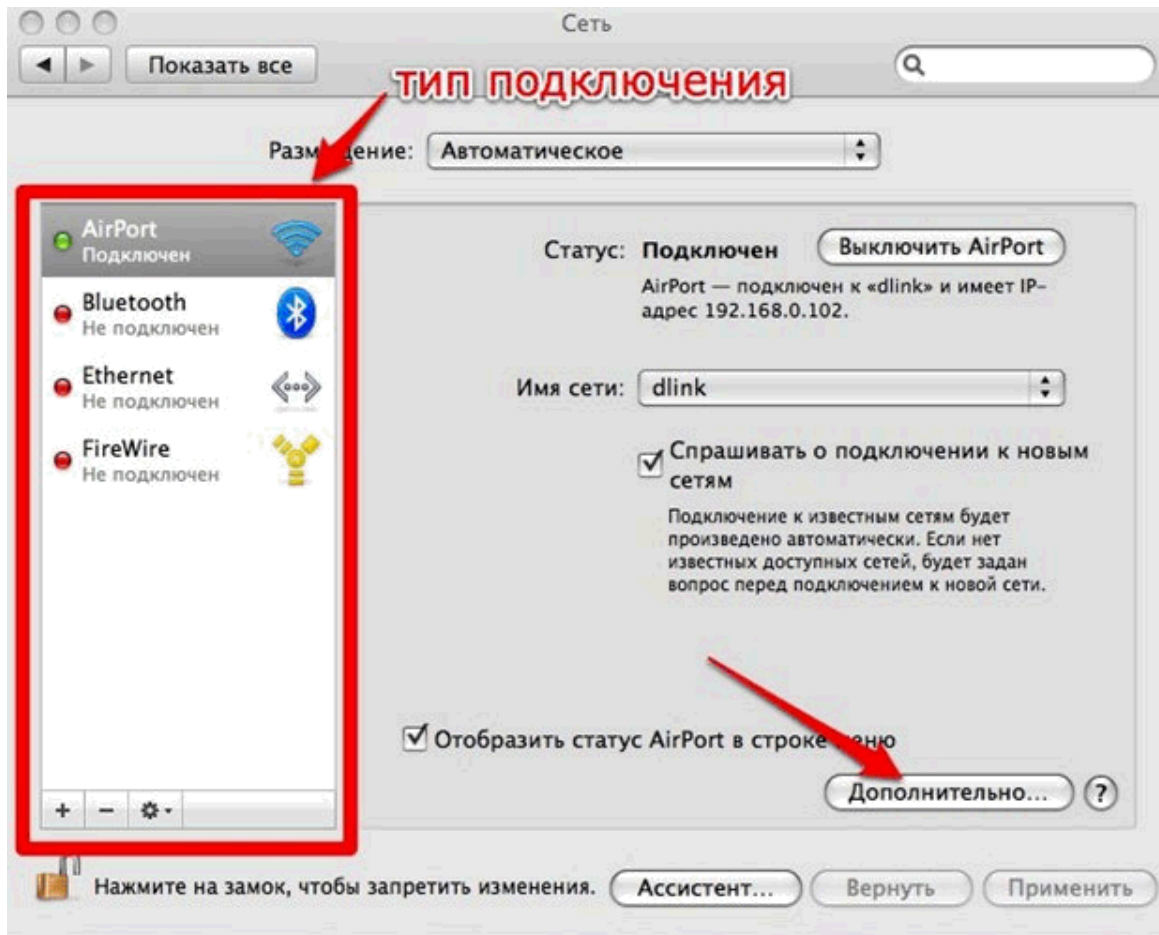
Сеть

Показать все

тип подключения

Разм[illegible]ение: Автоматическое

AirPort
Подключен

Bluetooth
Не подключен

Ethernet
Не подключен

FireWire
Не подключен

Статус: Подключен

Выключить AirPort

AirPort — подключен к «dlink» и имеет IP-адрес 192.168.0.102.

Имя сети: dlink

Спрашивать о подключении к новым сетям

Подключение к известным сетям будет произведено автоматически. Если нет известных доступных сетей, будет задан вопрос перед подключением к новой сети.

Отобразить статус AirPort в строке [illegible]ню

Дополнительно...

?

+ − 

Нажмите на замок, чтобы запретить изменения.

Ассистент...

Вернуть

Применить